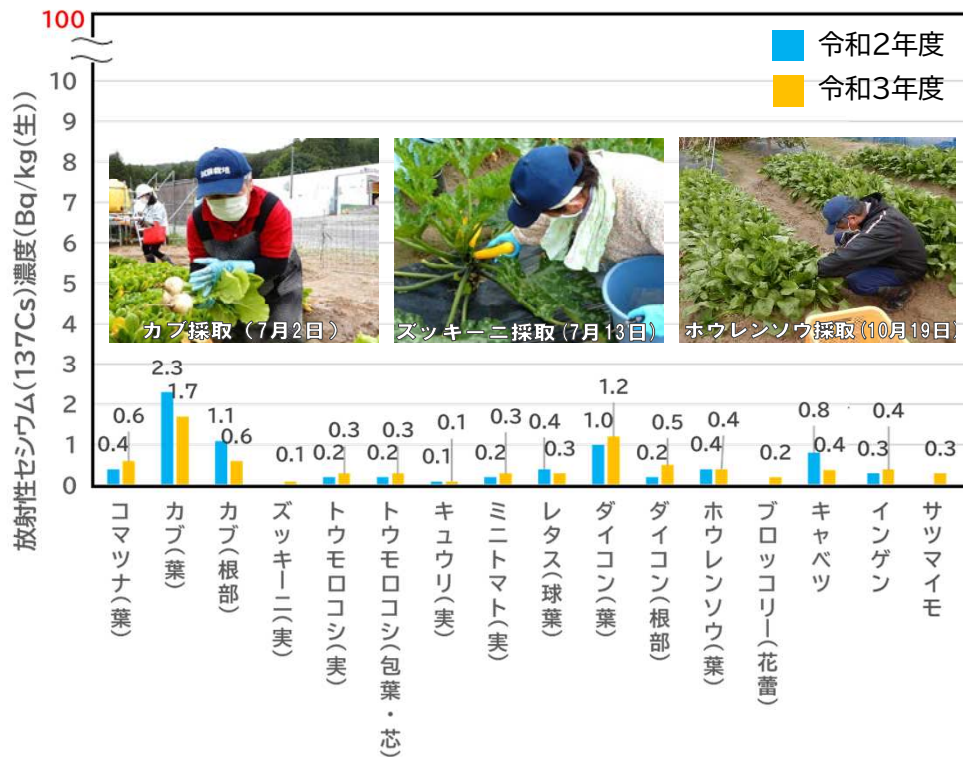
100

10
9
8
7
6
5
4
3
2
1
0

放射性セシウム(137Cs)濃度(Bq/kg(生))

令和2年度
令和3年度

カブ採取（7月2日）
ズッキーニ採取(7月13日)
ホウレンソウ採取(10月19日)

| | 令和2年度 | 令和3年度 |
|---|---|---|
| コマツナ(葉) | 0.4 | 0.6 |
| カブ(葉) | 2.3 | 1.7 |
| カブ(根部) | 1.1 | 0.6 |
| ズッキーニ(実) | | 0.1 |
| トウモロコシ(実) | 0.2 | 0.3 |
| トウモロコシ(包葉・芯) | 0.2 | 0.3 |
| キュウリ(実) | 0.1 | 0.1 |
| ミニトマト(実) | 0.2 | 0.3 |
| レタス(球葉) | 0.4 | 0.3 |
| ダイコン(葉) | 1.0 | 1.2 |
| ダイコン(根部) | 0.2 | 0.5 |
| ホウレンソウ(葉) | 0.4 | 0.4 |
| ブロッコリー(花蕾) | | 0.2 |
| キャベツ | 0.8 | 0.4 |
| インゲン | 0.3 | 0.4 |
| サツマイモ | | 0.3 |